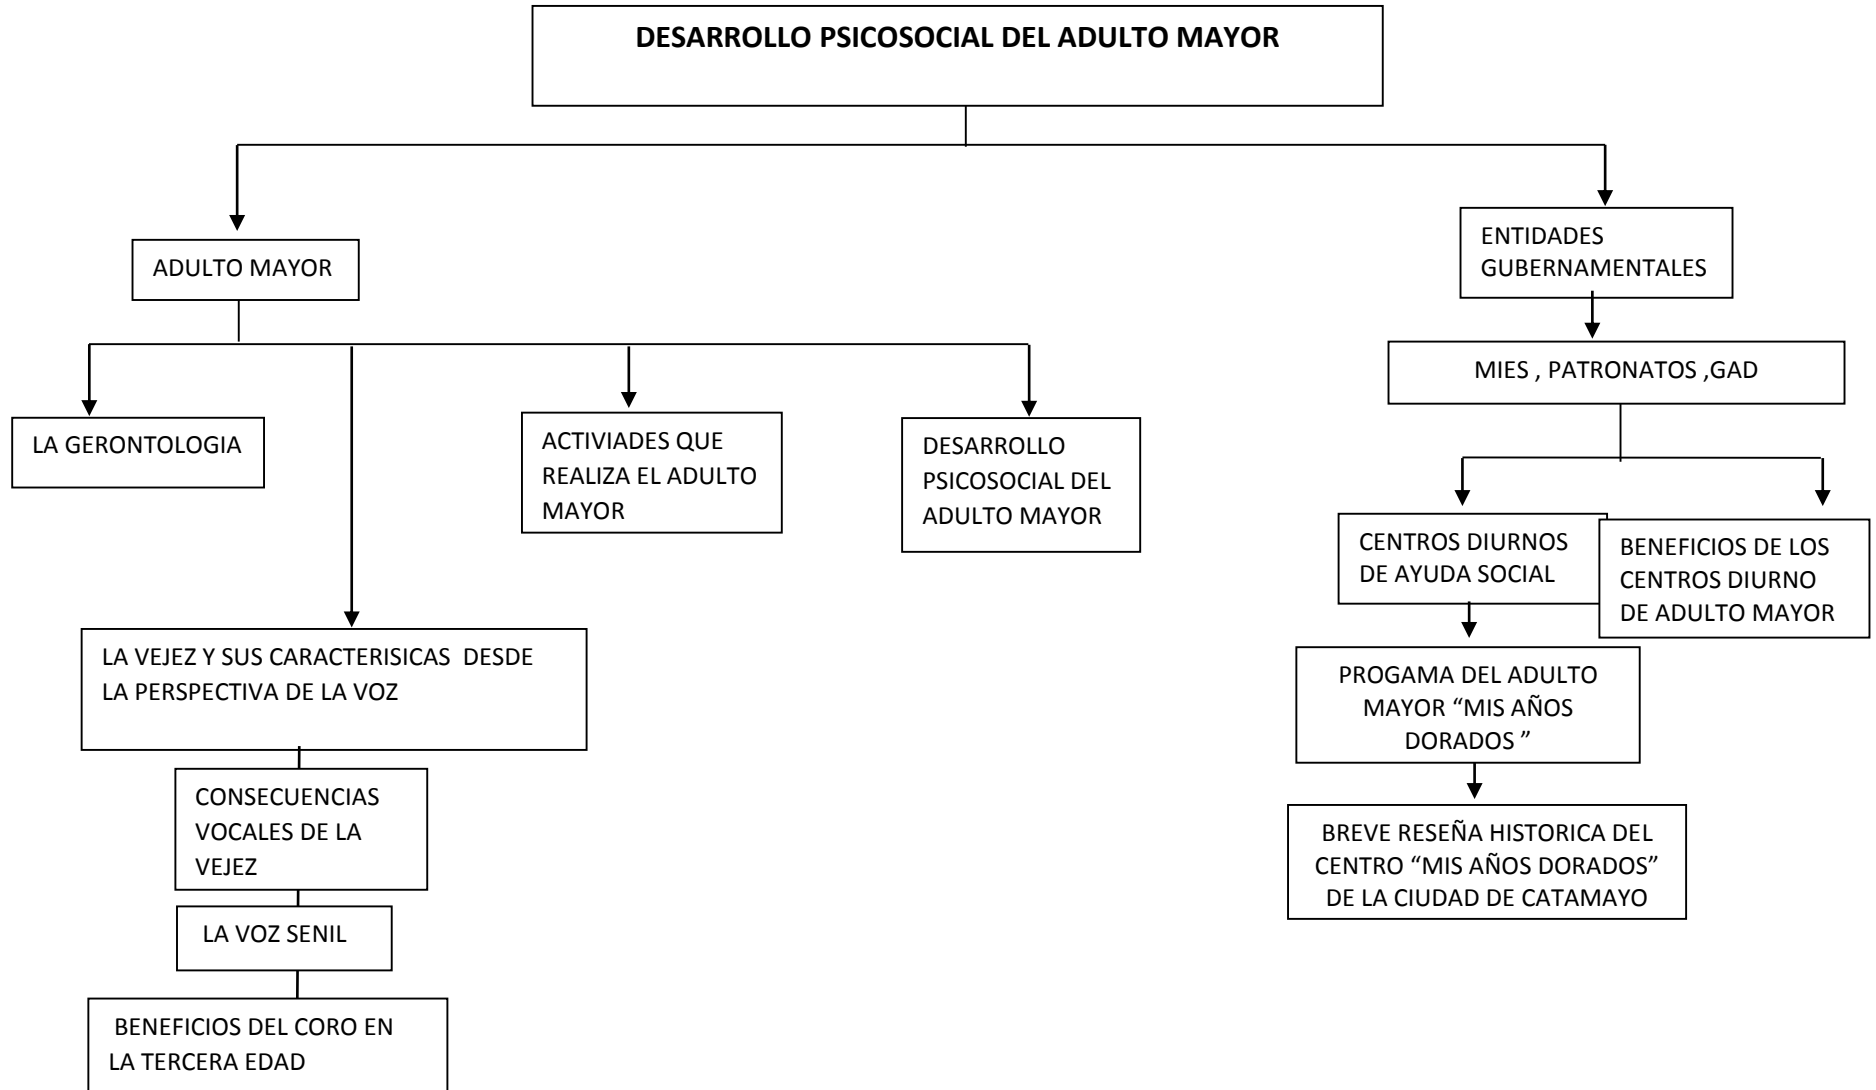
DESARROLLO PSICOSOCIAL DEL ADULTO MAYOR

ADULTO MAYOR

LA GERONTOLOGIA

ACTIVIADES QUE REALIZA EL ADULTO MAYOR

DESARROLLO PSICOSOCIAL DEL ADULTO MAYOR

LA VEJEZ Y SUS CARACTERISICAS DESDE LA PERSPECTIVA DE LA VOZ

CONSECUENCIAS VOCALES DE LA VEJEZ

LA VOZ SENIL

BENEFICIOS DEL CORO EN LA TERCERA EDAD

ENTIDADES GUBERNAMENTALES

MIES , PATRONATOS ,GAD

CENTROS DIURNOS DE AYUDA SOCIAL

BENEFICIOS DE LOS CENTROS DIURNO DE ADULTO MAYOR

PROGAMA DEL ADULTO MAYOR “MIS AÑOS DORADOS ”

BREVE RESEÑA HISTORICA DEL CENTRO “MIS AÑOS DORADOS” DE LA CIUDAD DE CATAMAYO